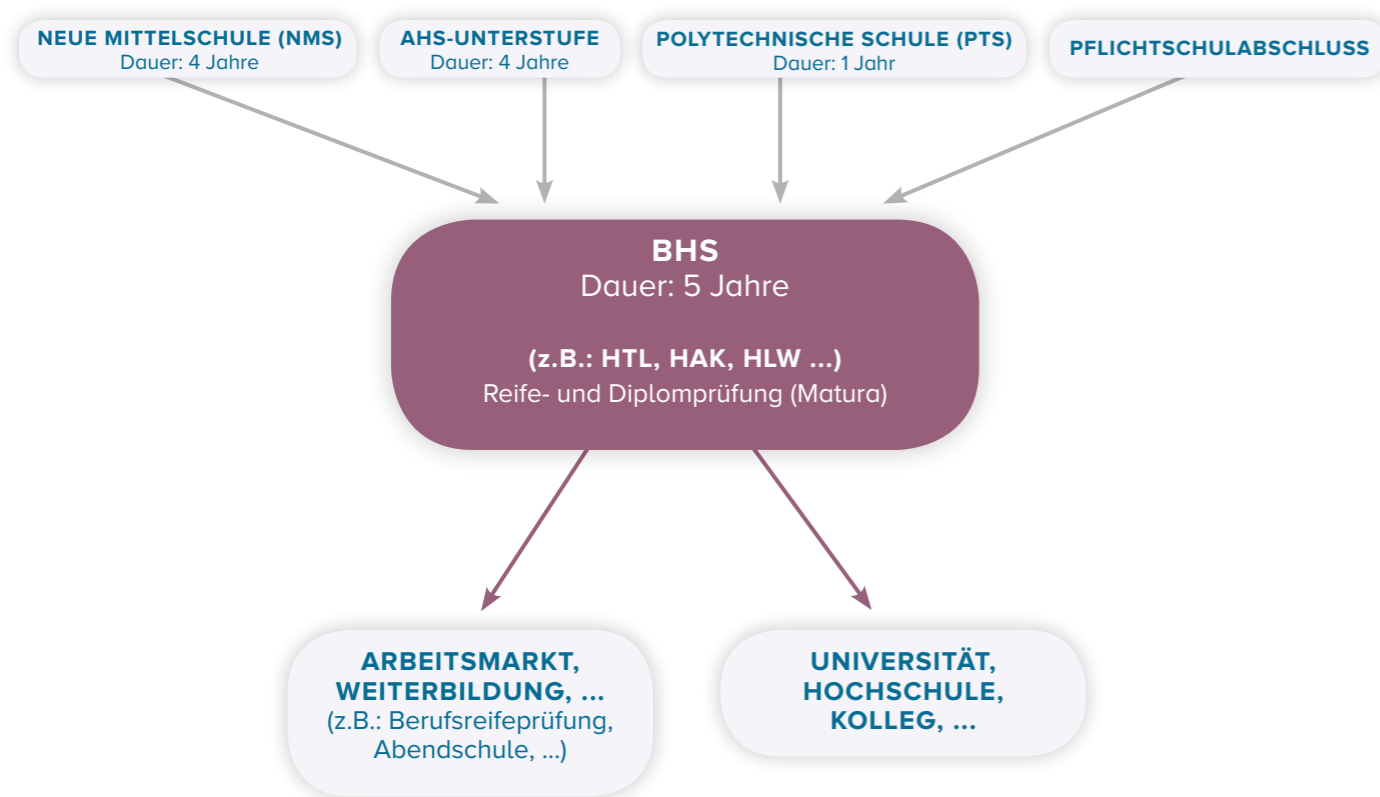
NEUE MITTELSCHULE (NMS)
Dauer: 4 Jahre

AHS-UNTERSTUFE
Dauer: 4 Jahre

POLYTECHNISCHE SCHULE (PTS)
Dauer: 1 Jahr

PFLICHTSCHULABSCHLUSS

BHS
Dauer: 5 Jahre

(z.B.: HTL, HAK, HLW ...)
Reife- und Diplomprüfung (Matura)

ARBEITSMARKT, WEITERBILDUNG, ...
(z.B.: Berufsreifeprüfung, Abendschule, ...)

UNIVERSITÄT, HOCHSCHULE, KOLLEG, ...